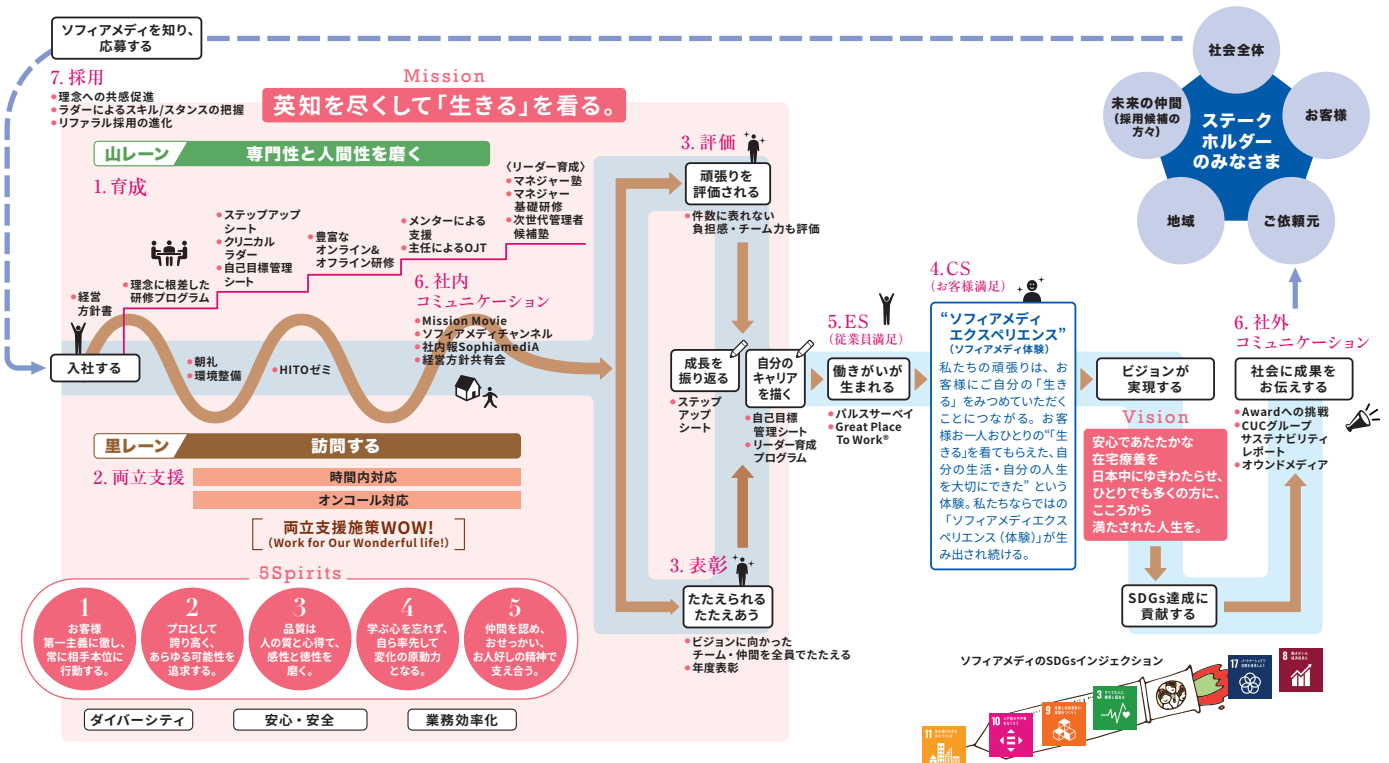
ソフィアメディを知り、応募する

7. 採用
•理念への共感促進
•ラダーによるスキル/スタンスの把握
•リファラル採用の進化

Mission
英知を尽くして「生きる」を看る。

山レーン　専門性と人間性を磨く

1. 育成

•経営方針書
•理念に根差した研修プログラム
•ステップアップシート
•クリニカルラダー
•自己目標管理シート
•豊富なオンライン&オフライン研修
•メンターによる支援
•主任によるOJT
〈リーダー育成〉
•マネジャー塾
•マネジャー基礎研修
•次世代管理者候補塾

入社する
•朝礼
•環境整備
•HITOゼミ

6. 社内コミュニケーション
•Mission Movie
•ソフィアメディチャンネル
•社内報SophiamediA
•経営方針共有会

里レーン　訪問する

2. 両立支援
時間内対応
オンコール対応
両立支援施策WOW!
(Work for Our Wonderful life!)

5Spirits
1 お客様第一主義に徹し、常に相手本位に行動する。
2 プロとして誇り高く、あらゆる可能性を追求する。
3 品質は人の質と心得て、感性と徳性を磨く。
4 学ぶ心を忘れず、自ら率先して変化の原動力となる。
5 仲間を認め、おせっかい、お人好しの精神で支え合う。

ダイバーシティ　安心・安全　業務効率化

3. 評価
頑張りを評価される
•件数に表れない負担感・チーム力も評価

成長を振り返る
•ステップアップシート
自分のキャリアを描く
•自己目標管理シート
•リーダー育成プログラム

3. 表彰
たたえられるたたえあう
•ビジョンに向かったチーム・仲間を全員でたたえる
•年度表彰

5.ES
(従業員満足)
働きがいが生まれる
•パルスサーベイ
•Great Place To Work®

4.CS
(お客様満足)
"ソフィアメディエクスペリエンス"
(ソフィアメディ体験)
私たちの頑張りは、お客様にご自分の「生きる」をみつめていただくことにつながる。お客様お一人おひとりの"「生きる」を看てもらえた、自分の生活・自分の人生を大切にできた"という体験。私たちならではの「ソフィアメディエクスペリエンス(体験)」が生み出され続ける。

ビジョンが実現する
Vision
安心であたたかな在宅療養を日本中にゆきわたらせ、ひとりでも多くの方に、こころから満たされた人生を。

SDGs達成に貢献する

6. 社外コミュニケーション
社会に成果をお伝えする
•Awardへの挑戦
•CUCグループサステナビリティレポート
•オウンドメディア

社会全体
お客様
ご依頼元
地域
未来の仲間(採用候補の方々)
ステークホルダーのみなさま

ソフィアメディのSDGsインジェクション
11 10 9 3 17 8